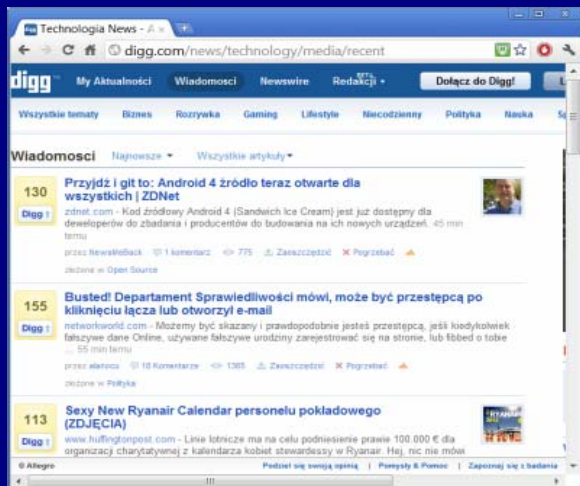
Technologia News - A ×

digg.com/news/technology/media/recent

digg My Aktualności Wiadomości Newswire Redakcji ▾ Dołącz do Digg!

Wszystkie tematy Biznes Rozrywka Gaming Lifestyle Niecodzienny Polityka Nauka S

Wiadomości Najnowsze ▾ Wszystkie artykuły▾

130
Digg

Przyjdź i git to: Android 4 źródło teraz otwarte dla wszystkich | ZDNet

zdnet.com - Kod źródłowy Android 4 (Sandwich Ice Cream) jest już dostępny dla deweloperów do zbadania i producentów do budowania na ich nowych urządzeń. 45 min temu

przez NewsReBack 1 komentarz 775 Zaoszczędzić Pogrzebać

złożone w Open Source

155
Digg

Busted! Departament Sprawiedliwości mówi, może być przestępcą po kliknięciu łącza lub otworzył e-mail

networkworld.com - Możemy być skazany i prawdopodobnie jesteś przestępcą, jeśli kiedykolwiek fałszywe dane Online, używane fałszywe urodziny zarejestrować się na stronie, lub fibbed o tobie ... 55 min temu

przez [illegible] 10 Komentarze 1365 Zaoszczędzić Pogrzebać

złożone w Polityka

113
Digg

Sexy New Ryanair Calendar personelu pokładowego (ZDJĘCIA)

www.huffingtonpost.com - Linie lotnicze ma na celu podniesienie prawie 100.000 € dla organizacji charytatywnej z kalendarza kobiet stewardessy w Ryanair. Hej, nic nie mówi

© Allegro Podziel się swoją opinią | Pomysły & Pomoc | Zapoznaj się z badania